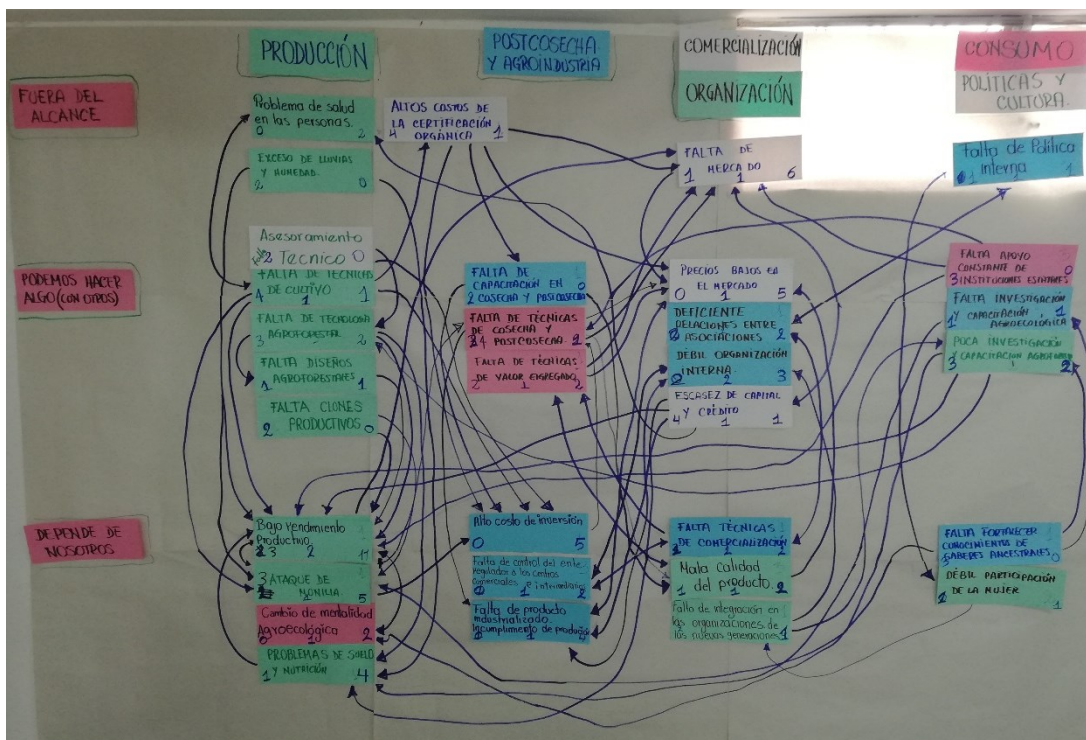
PRODUCCIÓN

POSTCOSECHA Y AGROINDUSTRIA

COMERCIALIZACIÓN

ORGANIZACIÓN

CONSUMO

POLÍTICAS Y CULTURA.

FUERA DEL ALCANCE

Problema de salud en las personas.
0 2

ALTOS COSTOS DE LA CERTIFICACIÓN ORGÁNICA
4 1

EXCESO DE LLUVIAS Y HUMEDAD.
2 0

FALTA DE MERCADO
1 1 6

Falta de Política interna
1 1

PODEMOS HACER ALGO (CON OTROS)

Asesoramiento Técnico 0
2

FALTA DE TÉCNICAS DE CULTIVO
4 1 1

FALTA DE CAPACITACIÓN EN COSECHA Y POSTCOSECHA
2 0

PRECIOS BAJOS EN EL MERCADO
0 1 5

FALTA APOYO CONSTANTE DE INSTITUCIONES ESTATALES
3 0

FALTA DE TECNOLOGÍA AGROFORESTAL
3 2

FALTA DE TÉCNICAS DE COSECHA Y POSTCOSECHA
3 4 1

DEFICIENTE RELACIONES ENTRE ASOCIACIONES
0 2

FALTA INVESTIGACIÓN Y CAPACITACIÓN AGROECOLÓGICA
1 1

FALTA DISEÑOS AGROFORESTALES
1 1

FALTA DE TÉCNICAS DE VALOR AGREGADO
2 1 2

DÉBIL ORGANIZACIÓN INTERNA.
0 2 3

POCA INVESTIGACIÓN Y CAPACITACIÓN AGROPECUARIA
3 1 2

FALTA CLONES PRODUCTIVOS
2 0

ESCASEZ DE CAPITAL Y CRÉDITO
4 1 1

DEPENDE DE NOSOTROS

Bajo rendimiento productivo.
0 3 2 11

Alto costo de inversión
0 5

FALTA TÉCNICAS DE COMERCIALIZACIÓN
2 1

FALTA FORTALECER CONOCIMIENTOS DE SABERES ANCESTRALES
1 0

3 ATAQUE DE MONILIA
5

Falta de control del ente regulador a los centros comerciales e intermediarios
0 1 2

Mala calidad del producto
1 1 2

DÉBIL PARTICIPACIÓN DE LA MUJER
1 1

Cambio de mentalidad Agroecológica
2 2

Falta de producto industrializado. Incumplimiento de producción
0 4

Falta de integración en las organizaciones de los nuevas generaciones
1

PROBLEMAS DE SUELO Y NUTRICIÓN
1 4